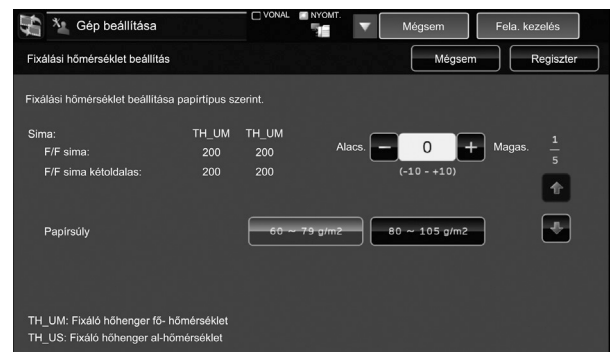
Gép beállítása

VONAL NYOMT.

Mégsem

Fela. kezelés

Fixálási hőmérséklet beállítás

Mégsem

Regiszter

Fixálási hőmérséklet beállítása papírtípus szerint.

| Sima: | TH_UM | TH_UM |
|---|---|---|
| F/F sima: | 200 | 200 |
| F/F sima kétoldalas: | 200 | 200 |

Alacs. − 0 + Magas.

(-10 - +10)

$\frac{1}{5}$

Papírsúly

60 ~ 79 g/m2

80 ~ 105 g/m2

TH_UM: Fixáló hőhenger fő- hőmérséklet
TH_US: Fixáló hőhenger al-hőmérséklet